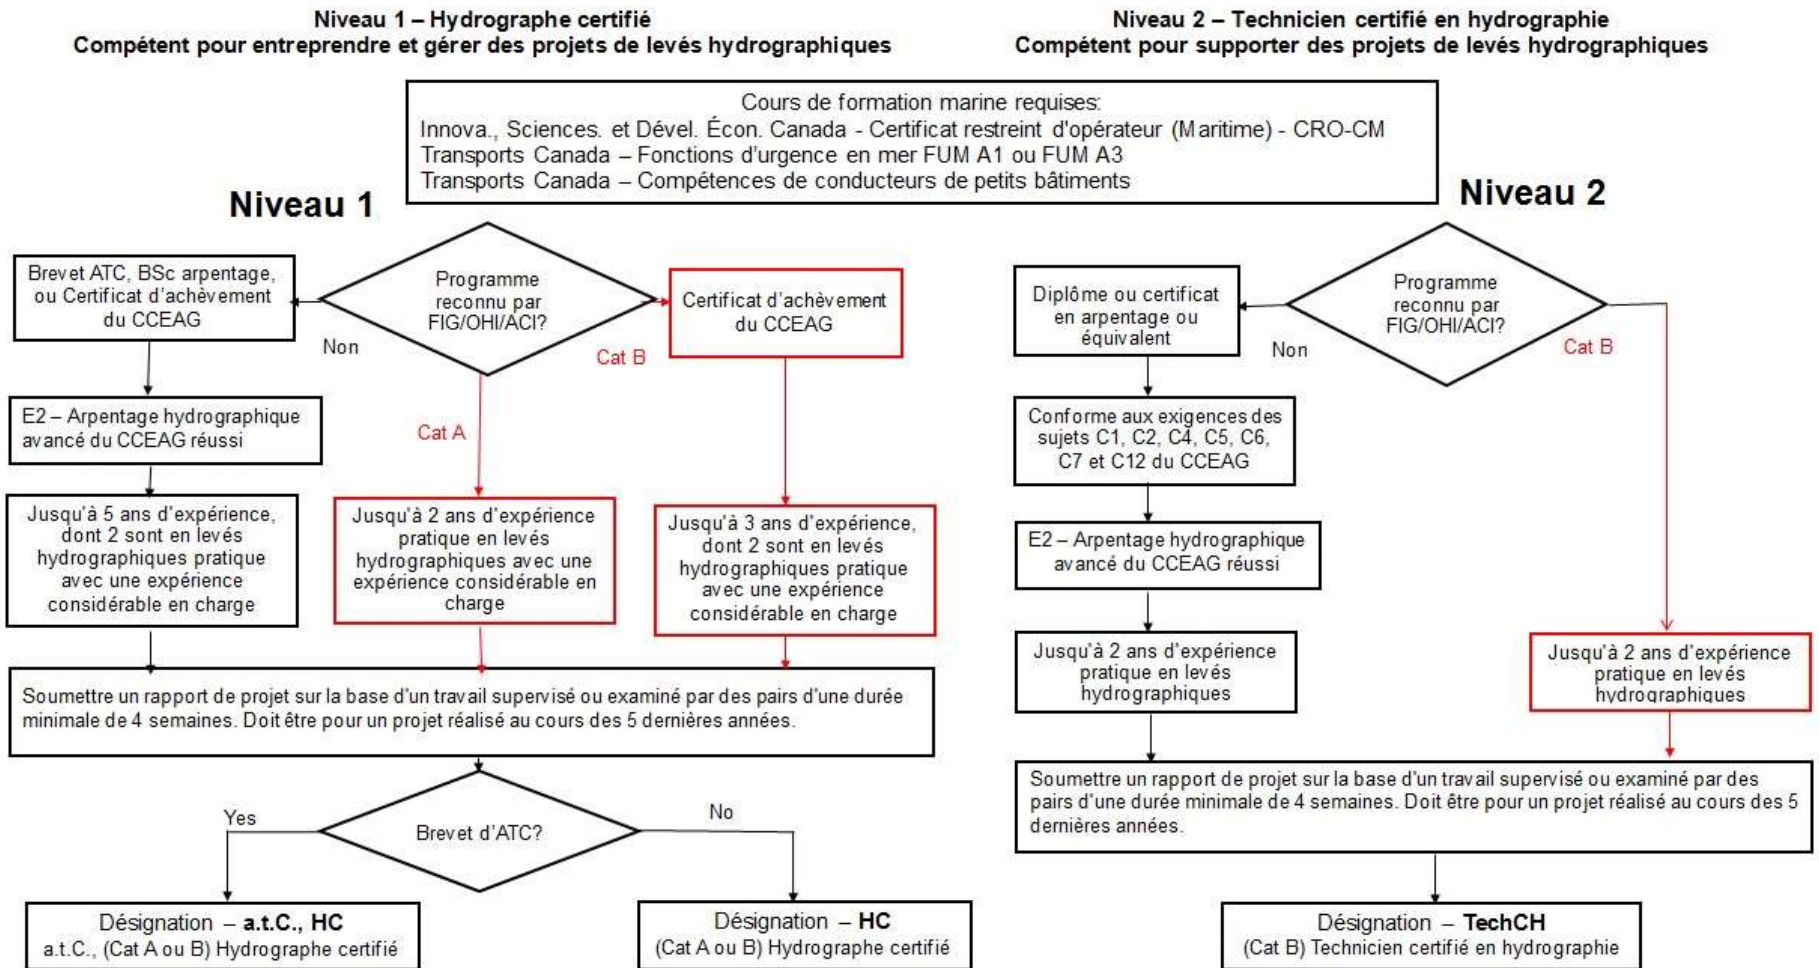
Niveau 1 – Hydrographe certifié
Compétent pour entreprendre et gérer des projets de levés hydrographiques

Niveau 2 – Technicien certifié en hydrographie
Compétent pour supporter des projets de levés hydrographiques

Cours de formation marine requises:
Innova., Sciences. et Dével. Écon. Canada - Certificat restreint d'opérateur (Maritime) - CRO-CM
Transports Canada – Fonctions d'urgence en mer FUM A1 ou FUM A3
Transports Canada – Compétences de conducteurs de petits bâtiments

Niveau 1

Programme reconnu par FIG/OHI/ACI?

Non

Brevet ATC, BSc arpentage, ou Certificat d'achèvement du CCEAG

Cat B

Certificat d'achèvement du CCEAG

Cat A

E2 – Arpentage hydrographique avancé du CCEAG réussi

Jusqu'à 5 ans d'expérience, dont 2 sont en levés hydrographiques pratique avec une expérience considérable en charge

Jusqu'à 2 ans d'expérience pratique en levés hydrographiques avec une expérience considérable en charge

Jusqu'à 3 ans d'expérience, dont 2 sont en levés hydrographiques pratique avec une expérience considérable en charge

Soumettre un rapport de projet sur la base d'un travail supervisé ou examiné par des pairs d'une durée minimale de 4 semaines. Doit être pour un projet réalisé au cours des 5 dernières années.

Yes

Brevet d'ATC?

No

Désignation – a.t.C., HC
a.t.C., (Cat A ou B) Hydrographe certifié

Désignation – HC
(Cat A ou B) Hydrographe certifié

Niveau 2

Programme reconnu par FIG/OHI/ACI?

Non

Diplôme ou certificat en arpentage ou équivalent

Cat B

Conforme aux exigences des sujets C1, C2, C4, C5, C6, C7 et C12 du CCEAG

E2 – Arpentage hydrographique avancé du CCEAG réussi

Jusqu'à 2 ans d'expérience pratique en levés hydrographiques

Jusqu'à 2 ans d'expérience pratique en levés hydrographiques

Soumettre un rapport de projet sur la base d'un travail supervisé ou examiné par des pairs d'une durée minimale de 4 semaines. Doit être pour un projet réalisé au cours des 5 dernières années.

Désignation – TechCH
(Cat B) Technicien certifié en hydrographie